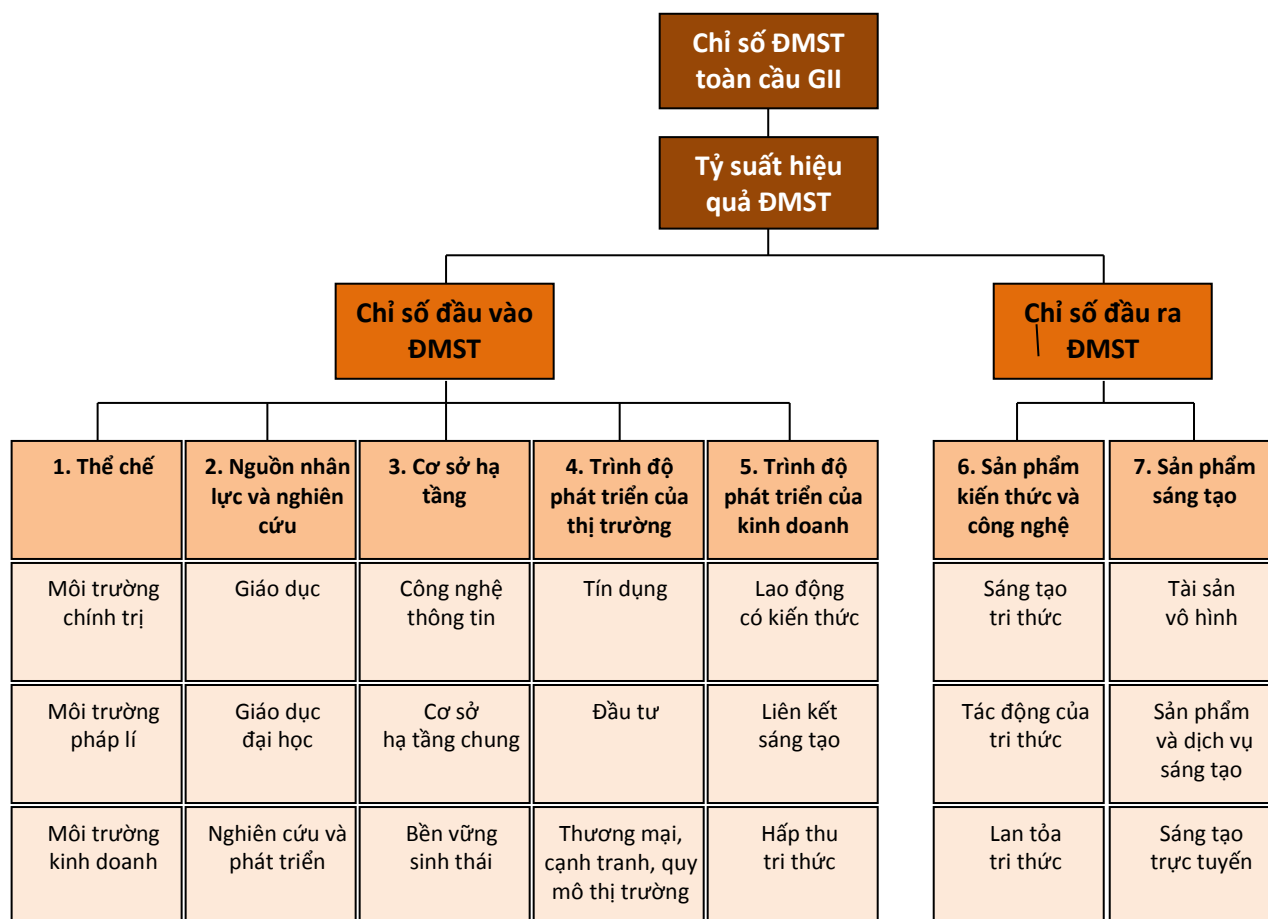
Chỉ số ĐMST toàn cầu GII

Tỷ suất hiệu quả ĐMST

Chỉ số đầu vào ĐMST

Chỉ số đầu ra ĐMST

| 1. Thể chế | 2. Nguồn nhân lực và nghiên cứu | 3. Cơ sở hạ tầng | 4. Trình độ phát triển của thị trường | 5. Trình độ phát triển của kinh doanh |
|---|---|---|---|---|
| Môi trường chính trị | Giáo dục | Công nghệ thông tin | Tín dụng | Lao động có kiến thức |
| Môi trường pháp lí | Giáo dục đại học | Cơ sở hạ tầng chung | Đầu tư | Liên kết sáng tạo |
| Môi trường kinh doanh | Nghiên cứu và phát triển | Bền vững sinh thái | Thương mại, cạnh tranh, quy mô thị trường | Hấp thu tri thức |

| 6. Sản phẩm kiến thức và công nghệ | 7. Sản phẩm sáng tạo |
|---|---|
| Sáng tạo tri thức | Tài sản vô hình |
| Tác động của tri thức | Sản phẩm và dịch vụ sáng tạo |
| Lan tỏa tri thức | Sáng tạo trực tuyến |